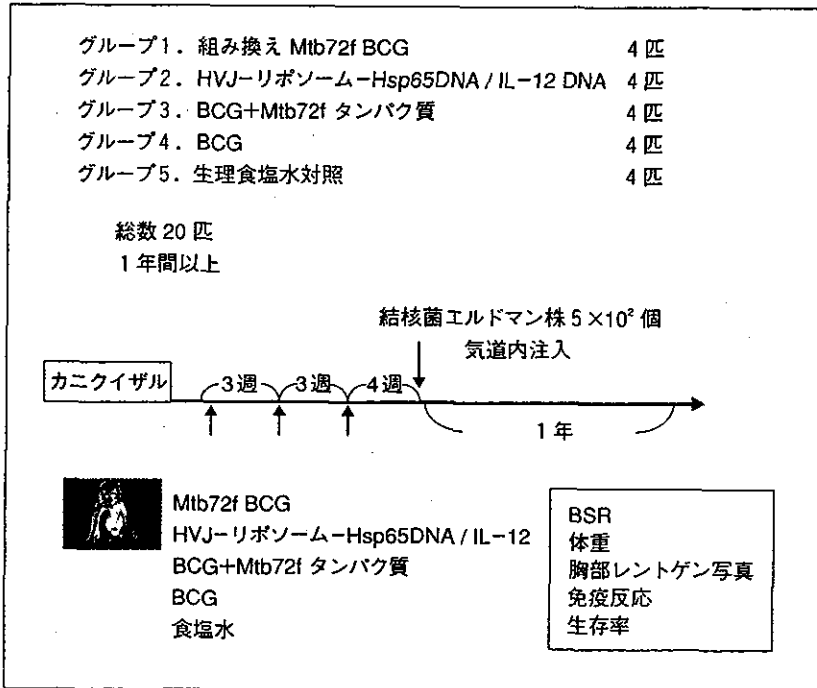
グループ1．組み換え Mtb72f BCG　4 匹
グループ2．HVJ−リポソーム−Hsp65DNA / IL−12 DNA　4 匹
グループ3．BCG+Mtb72f タンパク質　4 匹
グループ4．BCG　4 匹
グループ5．生理食塩水対照　4 匹

総数 20 匹
1 年間以上

結核菌エルドマン株 $5\times10^2$ 個
気道内注入

カニクイザル
3 週
3 週
4 週
1 年

Mtb72f BCG
HVJ−リポソーム−Hsp65DNA / IL−12
BCG+Mtb72f タンパク質
BCG
食塩水

BSR
体重
胸部レントゲン写真
免疫反応
生存率